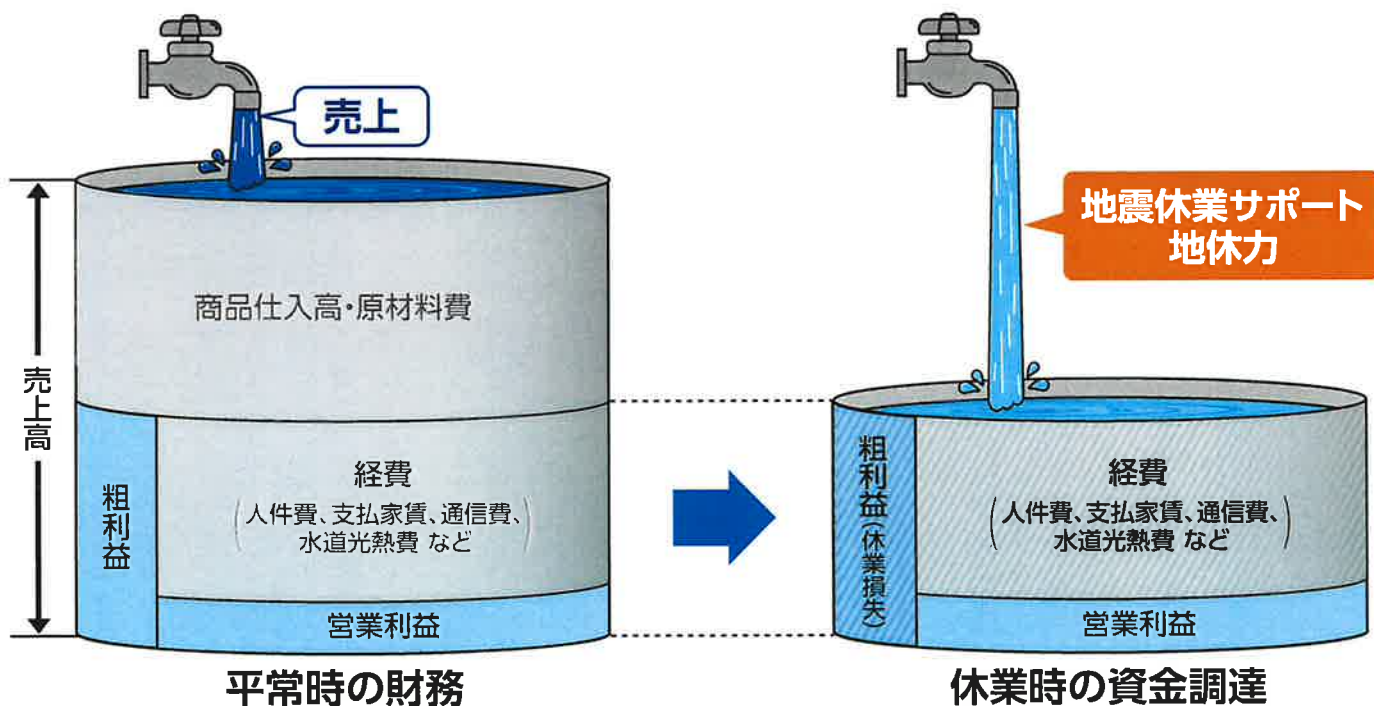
売上

地震休業サポート
地休力

売上高

商品仕入高・原材料費

粗利益

経費
（人件費、支払家賃、通信費、水道光熱費 など）

営業利益

粗利益（休業損失）

経費
（人件費、支払家賃、通信費、水道光熱費 など）

営業利益

平常時の財務

休業時の資金調達